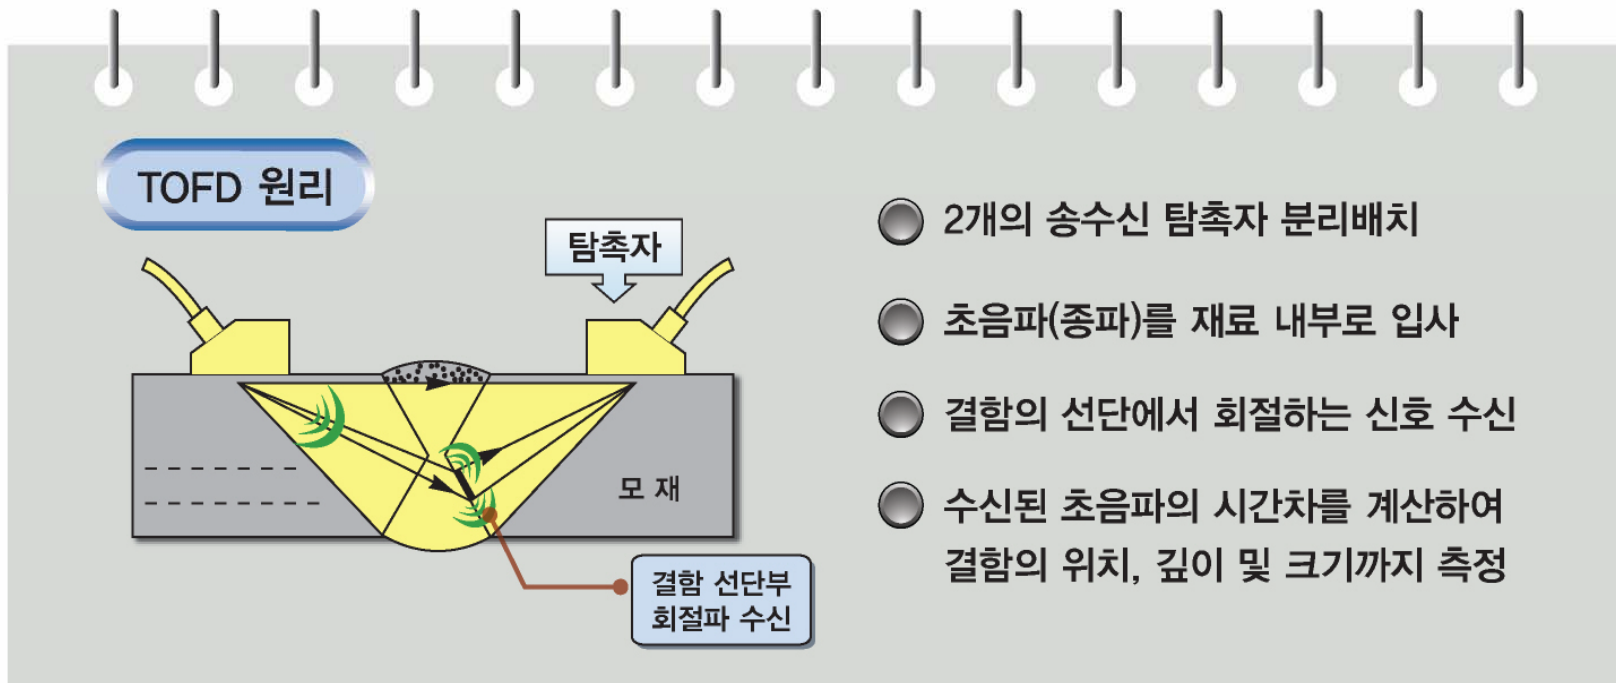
TOFD 원리

탐촉자

모 재

결함 선단부
회절파 수신

2개의 송수신 탐촉자 분리배치

초음파(종파)를 재료 내부로 입사

결함의 선단에서 회절하는 신호 수신

수신된 초음파의 시간차를 계산하여 결함의 위치, 깊이 및 크기까지 측정